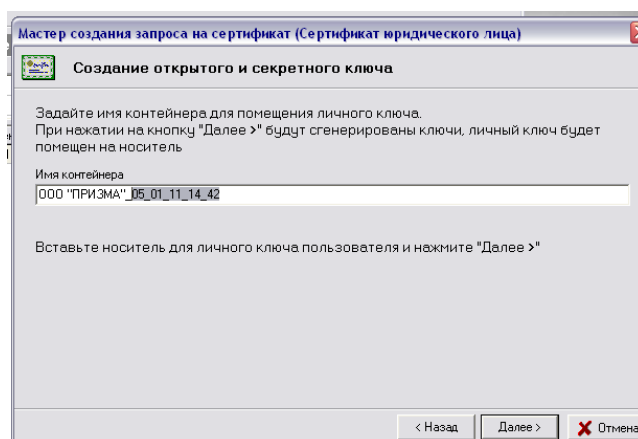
Мастер создания запроса на сертификат (Сертификат юридического лица)

Создание открытого и секретного ключа

Задайте имя контейнера для помещения личного ключа.
При нажатии на кнопку "Далее >" будут сгенерированы ключи, личный ключ будет помещен на носитель

Имя контейнера

ООО "ПРИЗМА"_05_01_11_14_42

Вставьте носитель для личного ключа пользователя и нажмите "Далее >"

< Назад

Далее >

Отмена